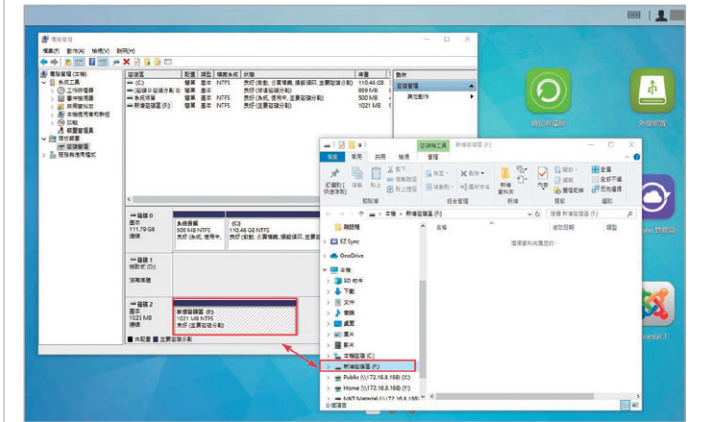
電腦管理
檔案(F) 動作(A) 檢視(V) 說明(H)

電腦管理 (本機)
系統工具
工作排程器
事件檢視器
共用資料夾
本機使用者和群組
效能
裝置管理員
存放裝置
磁碟管理
服務與應用程式

| 磁碟區 | 配置 | 類型 | 檔案系統 | 狀態 | 容量 |
|---|---|---|---|---|---|
| (C:) | 簡單 | 基本 | NTFS | 狀況良好 (開機, 分頁檔案, 損毀傾印, 主要磁碟分割) | 110.46 GB |
| (磁碟 0 磁碟分割 2) | 簡單 | 基本 | | 狀況良好 (EFI 系統磁碟分割) | 899 MB |
| 系統保留 | 簡單 | 基本 | NTFS | 狀況良好 (系統, 使用中, 主要磁碟分割) | 500 MB |
| 新增磁碟區 (F:) | 簡單 | 基本 | NTFS | 狀況良好 (主要磁碟分割) | 1021 MB |

動作
磁碟管理
其他動作

磁碟 0
基本
111.79 GB
連線
系統保留
500 MB NTFS
狀況良好 (系統, 使用中, 主要磁碟分割)
(C:)
110.46 GB NTFS
狀況良好 (開機, 分頁檔案, 損毀傾印, 主要磁碟分割)

磁碟 1
抽取式 (D:)
沒有媒體

磁碟 2
基本
1023 MB
連線
新增磁碟區 (F:)
1021 MB NTFS
狀況良好 (主要磁碟分割)

未配置 主要磁碟分割

磁碟機工具 新增磁碟區 (F:)
檔案 常用 共用 檢視 管理
釘選到快速存取 複製 貼上 剪下 複製路徑 貼上捷徑
剪貼簿
移動到 複製到 刪除 重新命名
組合管理
新增資料夾
新增
內容 開啟 編輯 歷程記錄
開啟
全部選取 全部不選 反轉選擇
選取
本機 > 新增磁碟區 (F:)
搜尋 新增磁碟區 (F:)
名稱 修改日期 類型
這個資料夾是空的。
快速存取
EZ Sync
OneDrive
本機
3D 物件
下載
文件
音樂
桌面
圖片
影片
本機磁碟 (C:)
新增磁碟區 (F:)
Public (\\172.16.8.168) (H:)
Home (\\172.16.8.168) (I:)
NAS Material (\\172.16.8.168)
0 個項目

備份與還原
外接裝置
雲端同步
Joomla!